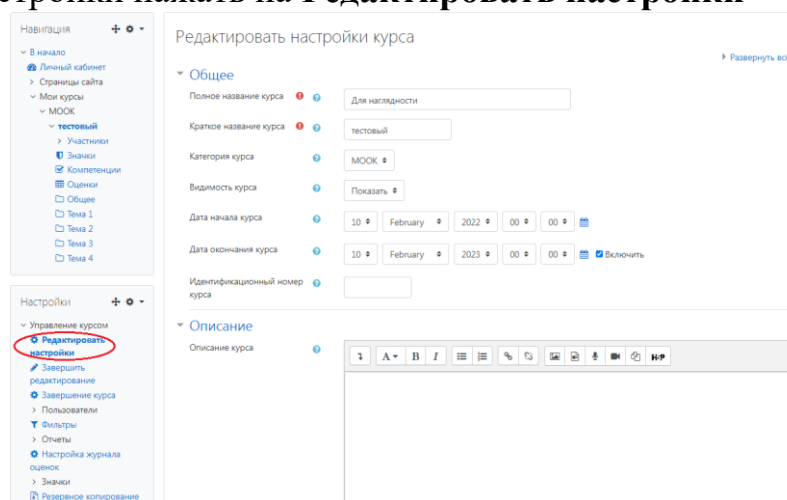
строики нажать на Редактировать настройки

Навигация

В начало
Личный кабинет
Страницы сайта
Мои курсы
МООК
тестовый
Участники
Значки
Компетенции
Оценки
Общее
Тема 1
Тема 2
Тема 3
Тема 4

Настройки

Управление курсом
Редактировать настройки
Завершить редактирование
Завершение курса
Пользователи
Фильтры
Отчеты
Настройка журнала оценок
Значки
Резервное копирование

Редактировать настройки курса

Развернуть вс

Общее

Полное название курса | Для наглядности
Краткое название курса | тестовый
Категория курса | МООК
Видимость курса | Показать
Дата начала курса | 10 | February | 2022 | 00 | 00
Дата окончания курса | 10 | February | 2023 | 00 | 00 | Включить
Идентификационный номер курса

Описание

Описание курса

A B I H-P